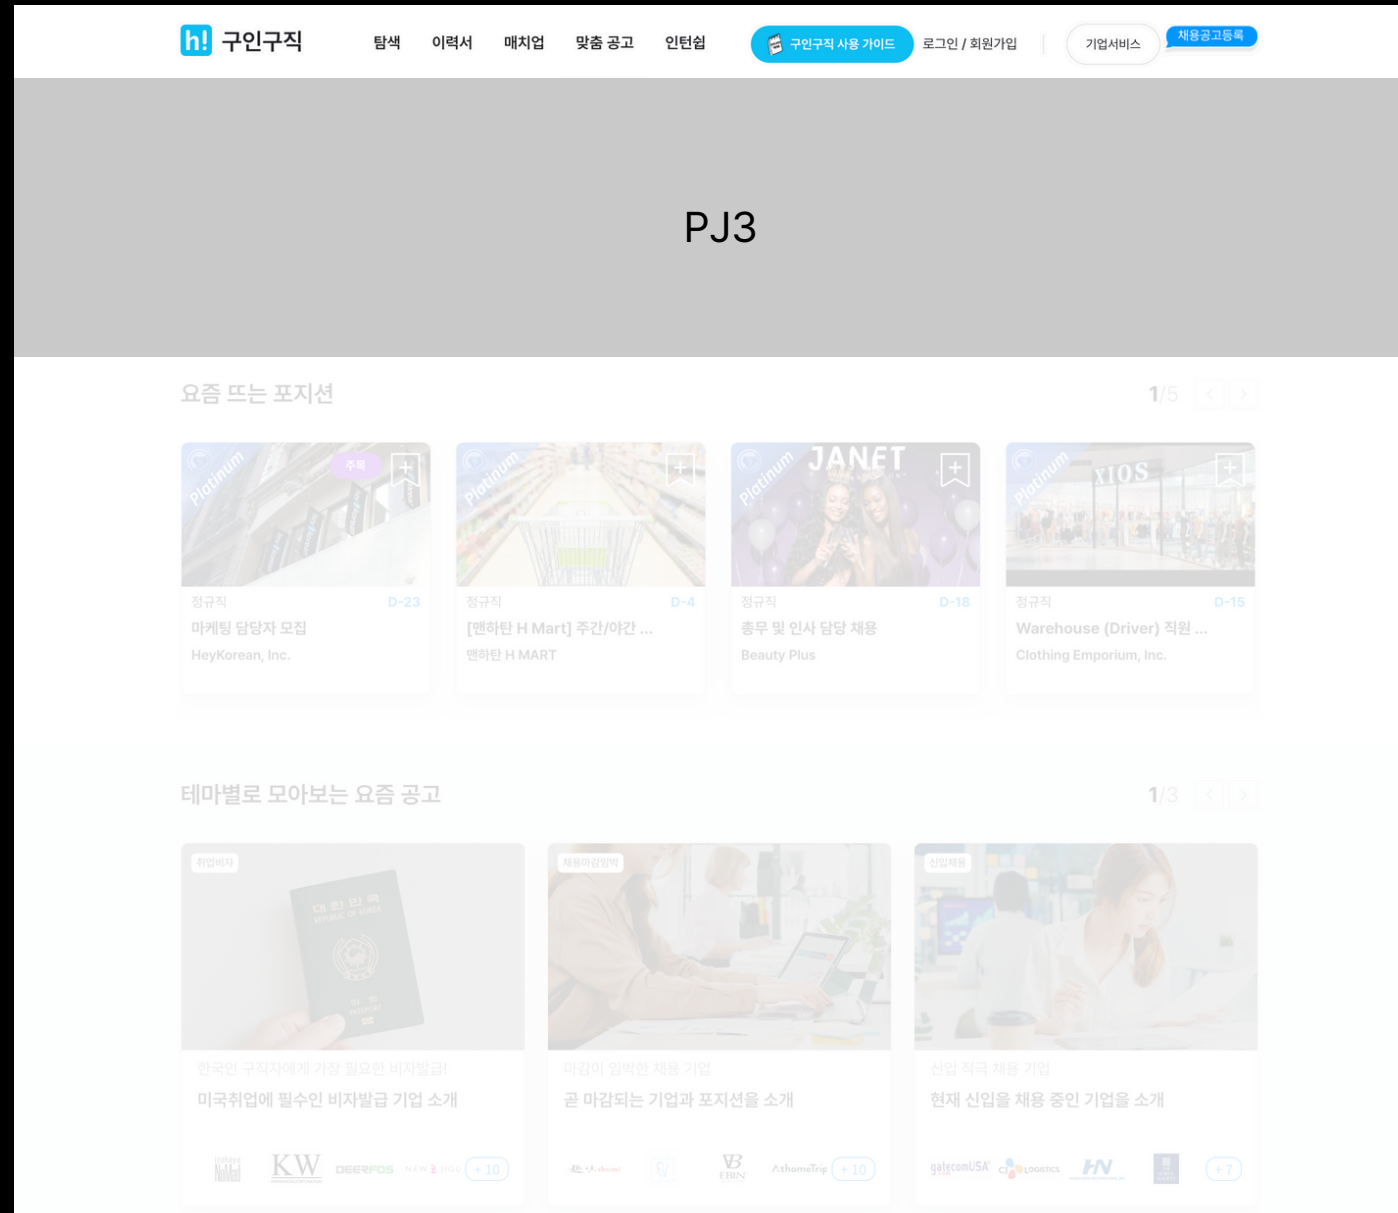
h! 구인구직

탐색 이력서 매치업 맞춤 공고 인턴쉽

구인구직 사용 가이드 로그인 / 회원가입 기업서비스 채용공고등록

PJ3

요즘 뜨는 포지션

1/5

Platinum 주목
정규직 D-23
마케팅 담당자 모집
HeyKorean, Inc.

Platinum
정규직 D-4
[맨하탄 H Mart] 주간/야간 ...
맨하탄 H MART

Platinum JANET
정규직 D-18
총무 및 인사 담당 채용
Beauty Plus

Platinum XIOS
정규직 D-15
Warehouse (Driver) 직원 ...
Clothing Emporium, Inc.

테마별로 모아보는 요즘 공고

1/3

취업비자
한국인 구직자에게 가장 필요한 비자발급!
미국취업에 필수인 비자발급 기업 소개
KW DEERFOS +10

채용마감임박
마감이 임박한 채용 기업
곧 마감되는 기업과 포지션을 소개
ERIN AthomeTrip +10

신입채용
신입 적극 채용 기업
현재 신입을 채용 중인 기업을 소개
galaxcomUSA CJ LOGISTICS HN +7